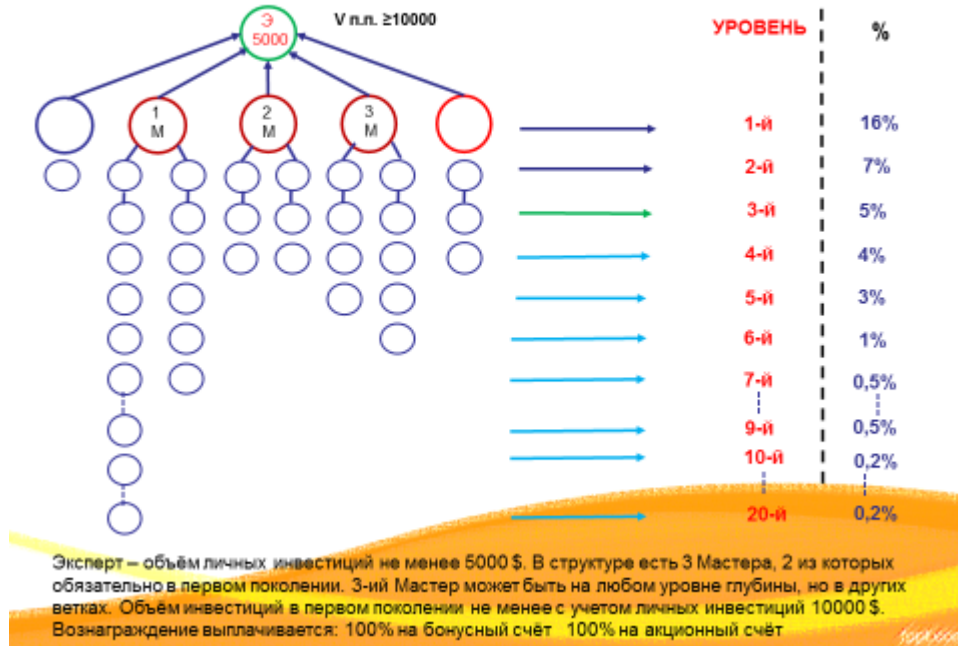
Э
5000

V л.п. ≥10000

1
М

2
М

3
М

| УРОВЕНЬ | % |
|---|---|
| 1-й | 16% |
| 2-й | 7% |
| 3-й | 5% |
| 4-й | 4% |
| 5-й | 3% |
| 6-й | 1% |
| 7-й | 0,5% |
| 9-й | 0,5% |
| 10-й | 0,2% |
| 20-й | 0,2% |

Эксперт – объём личных инвестиций не менее 5000 $. В структуре есть 3 Мастера, 2 из которых обязательно в первом поколении. 3-ий Мастер может быть на любом уровне глубины, но в других ветках. Объём инвестиций в первом поколении не менее с учетом личных инвестиций 10000 $.
Вознаграждение выплачивается: 100% на бонусный счёт 100% на акционный счёт